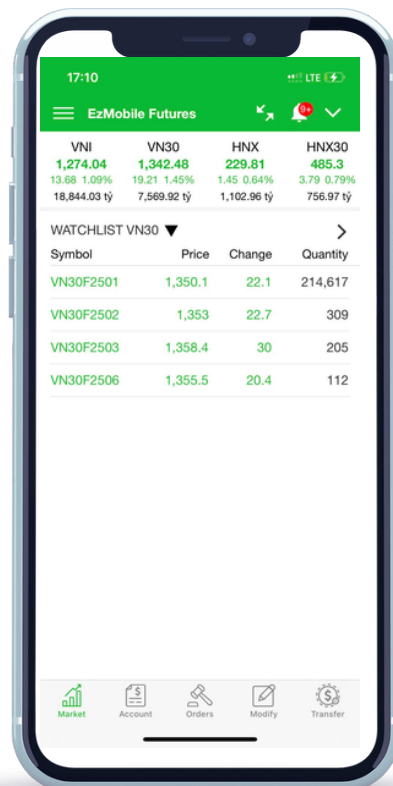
17:10 LTE

EzMobile Futures 9+

| VNI | VN30 | HNX | HNX30 |
|---|---|---|---|
| 1,274.04 | 1,342.48 | 229.81 | 485.3 |
| 13.68 1.09% | 19.21 1.45% | 1.45 0.64% | 3.79 0.79% |
| 18,844.03 tỷ | 7,569.92 tỷ | 1,102.96 tỷ | 756.97 tỷ |

WATCHLIST VN30 ▼ >

| Symbol | Price | Change | Quantity |
|---|---|---|---|
| VN30F2501 | 1,350.1 | 22.1 | 214,617 |
| VN30F2502 | 1,353 | 22.7 | 309 |
| VN30F2503 | 1,358.4 | 30 | 205 |
| VN30F2506 | 1,355.5 | 20.4 | 112 |

Market Account Orders Modify Transfer